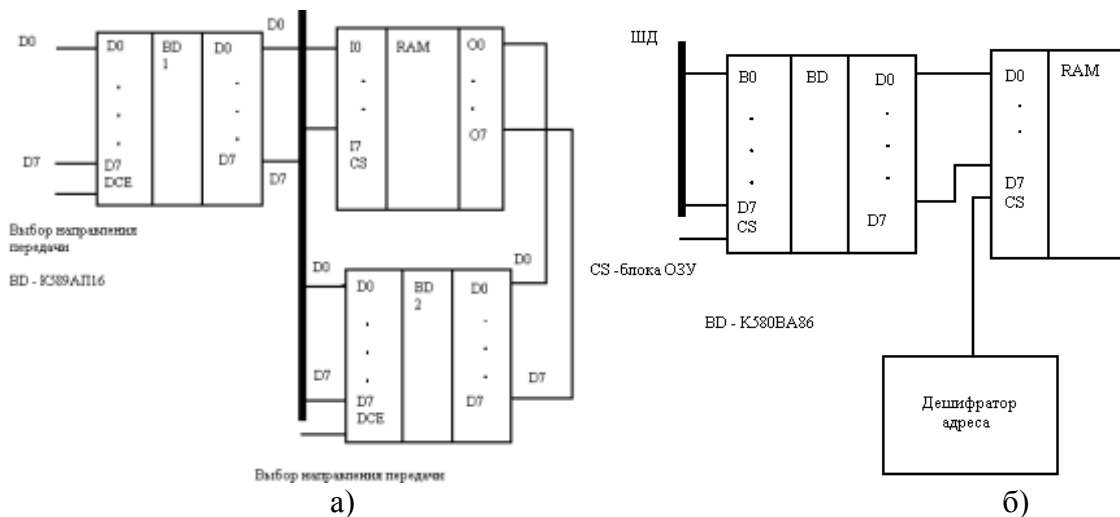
D0

D0

BD 1

D0

D0

D7

D7 DCE

D7

D7

I0

I7 CS

RAM

O0

O7

Выбор направления передачи

BD - K589AП16

D0

D0

BD 2

D0

D0

D7

D7 DCE

D7

D7

Выбор направления передачи

а)

ШД

B0

D7 CS

BD

D0

D7

D0

D7 CS

RAM

CS -блока ОЗУ

BD - K580BA86

Дешифратор адреса

б)